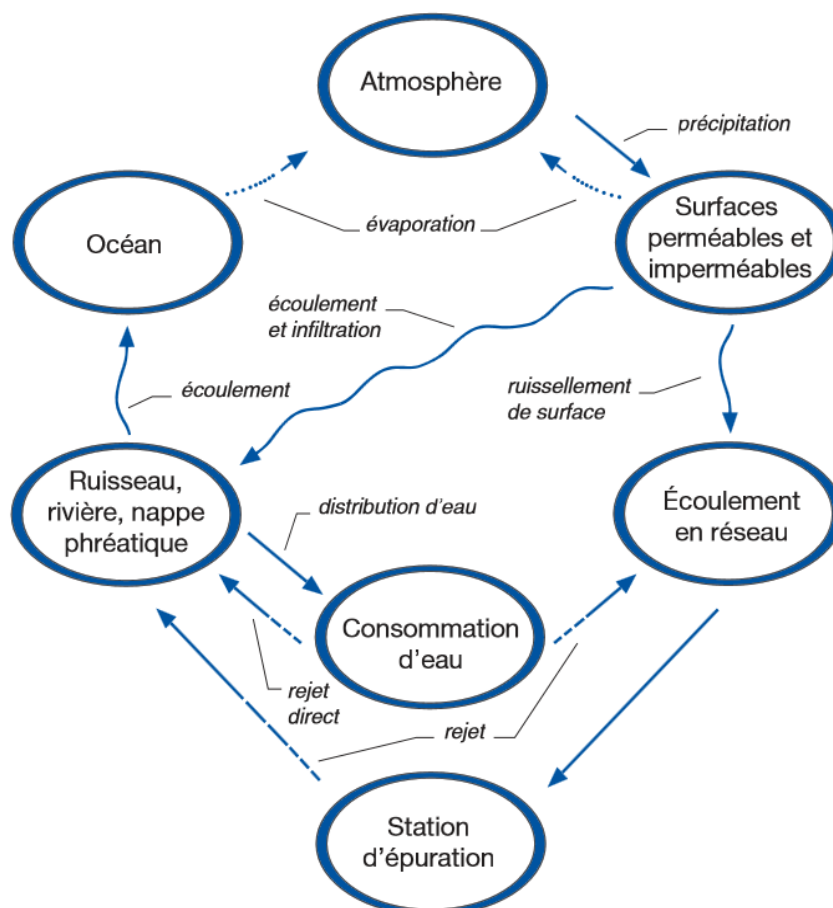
Atmosphère

précipitation

Océan

évaporation

Surfaces perméables et imperméables

écoulement et infiltration

écoulement

ruissellement de surface

Ruisseau, rivière, nappe phréatique

distribution d'eau

Écoulement en réseau

Consommation d'eau

rejet direct

rejet

Station d'épuration